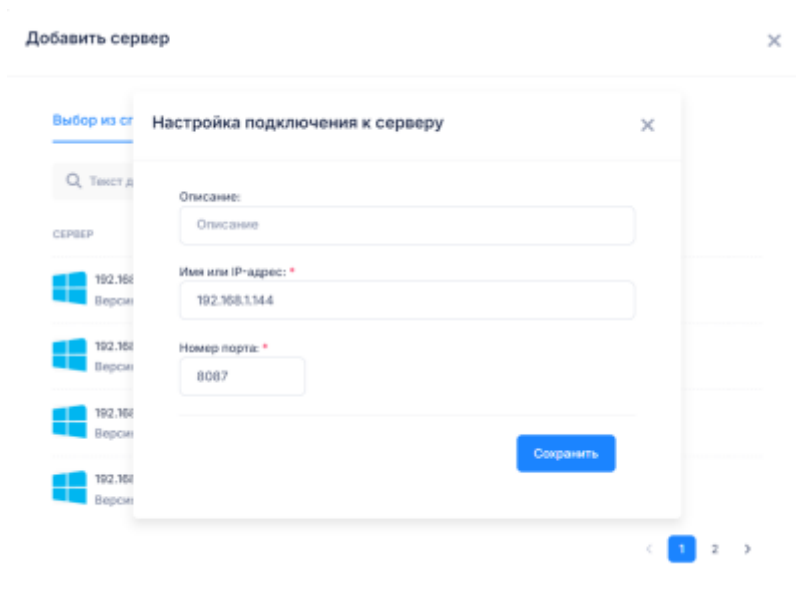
Добавить сервер

×

Выбор из сп

Текст д

СЕРВЕР

192.168
Верси

192.168
Верси

192.168
Верси

192.168
Верси

Настройка подключения к серверу

×

Описание:

Описание

Имя или IP-адрес: *

192.168.1.144

Номер порта: *

8087

Сохранить

< 1 2 >